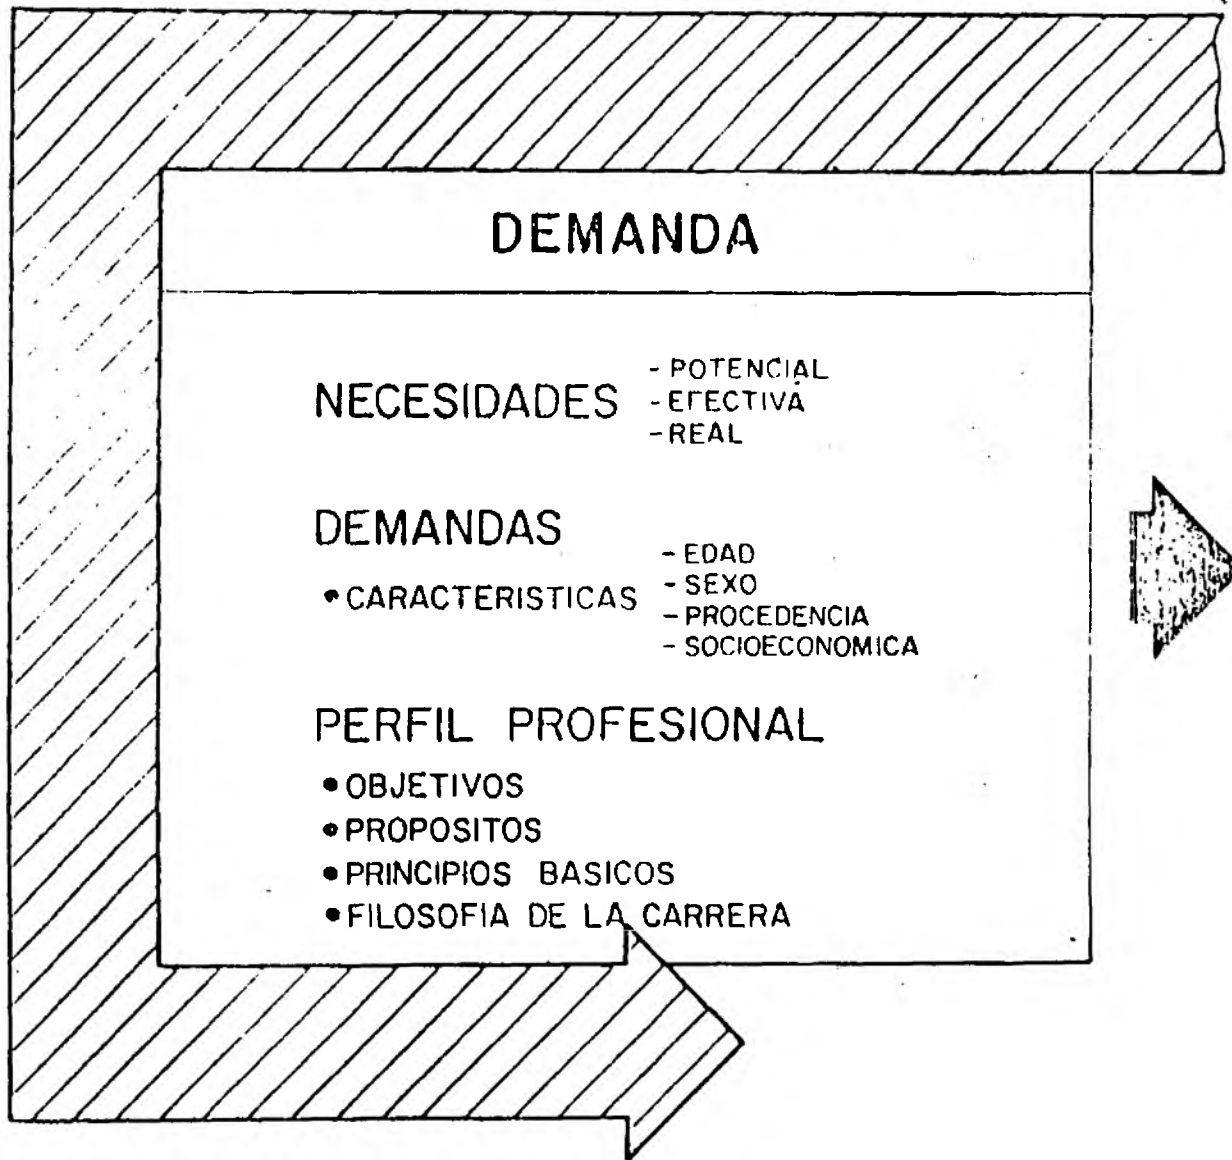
DEMANDA

NECESIDADES
- POTENCIAL
- EFECTIVA
- REAL

DEMANDAS

• CARACTERISTICAS
- EDAD
- SEXO
- PROCEDENCIA
- SOCIOECONOMICA

PERFIL PROFESIONAL

• OBJETIVOS
• PROPOSITOS
• PRINCIPIOS BASICOS
• FILOSOFIA DE LA CARRERA